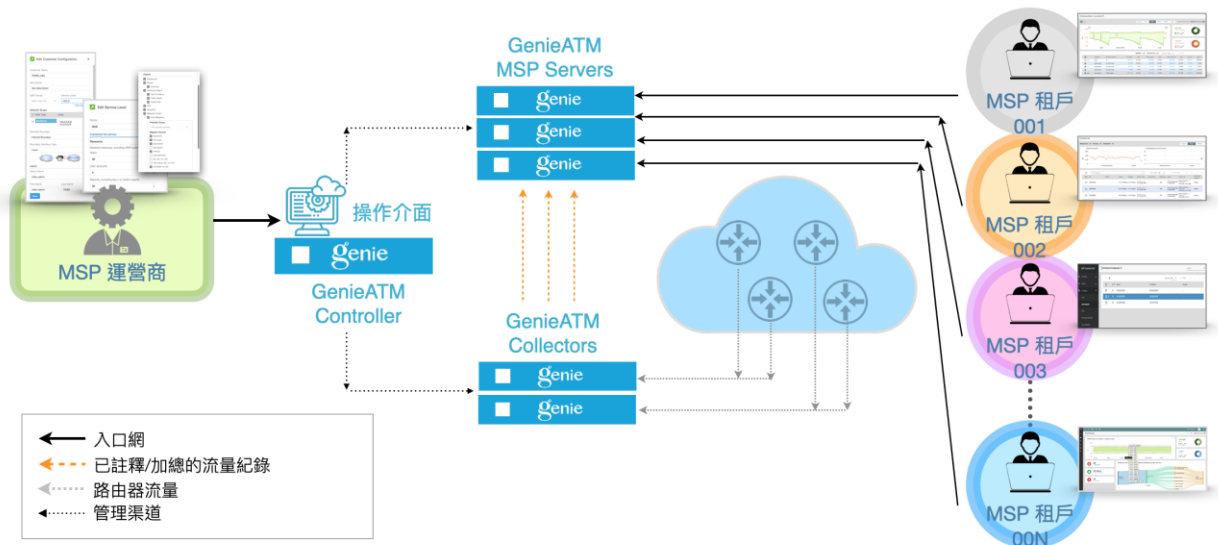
GenieATM
MSP Servers

genie

genie

genie

操作介面

genie

GenieATM
Controller

MSP 運營商

GenieATM
Collectors

genie

genie

MSP 租戶
001

MSP 租戶
002

MSP 租戶
003

MSP 租戶
00N

入口網
已註釋/加總的流量紀錄
路由器流量
管理渠道